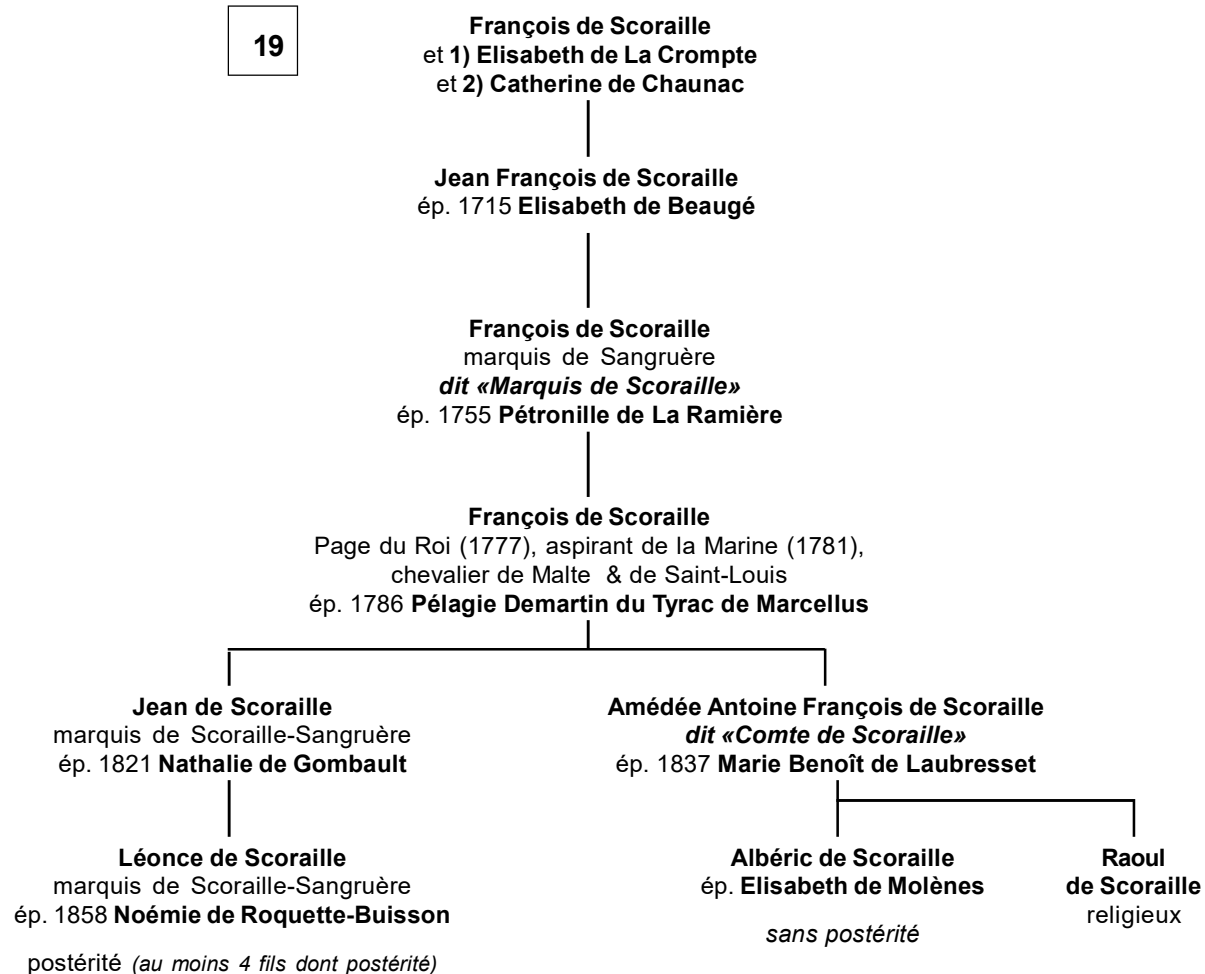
19

François de Scoraille
et 1) Elisabeth de La Crompte
et 2) Catherine de Chaunac

Jean François de Scoraille
ép. 1715 Elisabeth de Beaugé

François de Scoraille
marquis de Sangruère
dit «Marquis de Scoraille»
ép. 1755 Pétronille de La Ramière

François de Scoraille
Page du Roi (1777), aspirant de la Marine (1781),
chevalier de Malte & de Saint-Louis
ép. 1786 Pélagie Demartin du Tyrac de Marcellus

Jean de Scoraille
marquis de Scoraille-Sangruère
ép. 1821 Nathalie de Gombault

Léonce de Scoraille
marquis de Scoraille-Sangruère
ép. 1858 Noémie de Roquette-Buisson

postérité (au moins 4 fils dont postérité)

Amédée Antoine François de Scoraille
dit «Comte de Scoraille»
ép. 1837 Marie Benoît de Laubresset

Albéric de Scoraille
ép. Elisabeth de Molènes

sans postérité

Raoul
de Scoraille
religieux